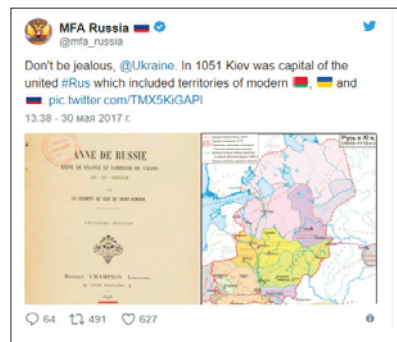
MFA Russia
@mfa_russia

Don't be jealous, @Ukraine. In 1051 Kiev was capital of the united #Rus which included territories of modern , and pic.twitter.com/TMX5KiGAPI

13:38 - 30 мая 2017 г.

ANNE DE RUSSIE
REINE DE FRANCE ET COMTESSE DE VALOIS
AU XIe SIÈCLE
PAR
LE VICOMTE DE CAIX DE SAINT-AYMOUR
DEUXIÈME ÉDITION
HONORÉ CHAMPION
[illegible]

Русь в XI в.

64 491 627